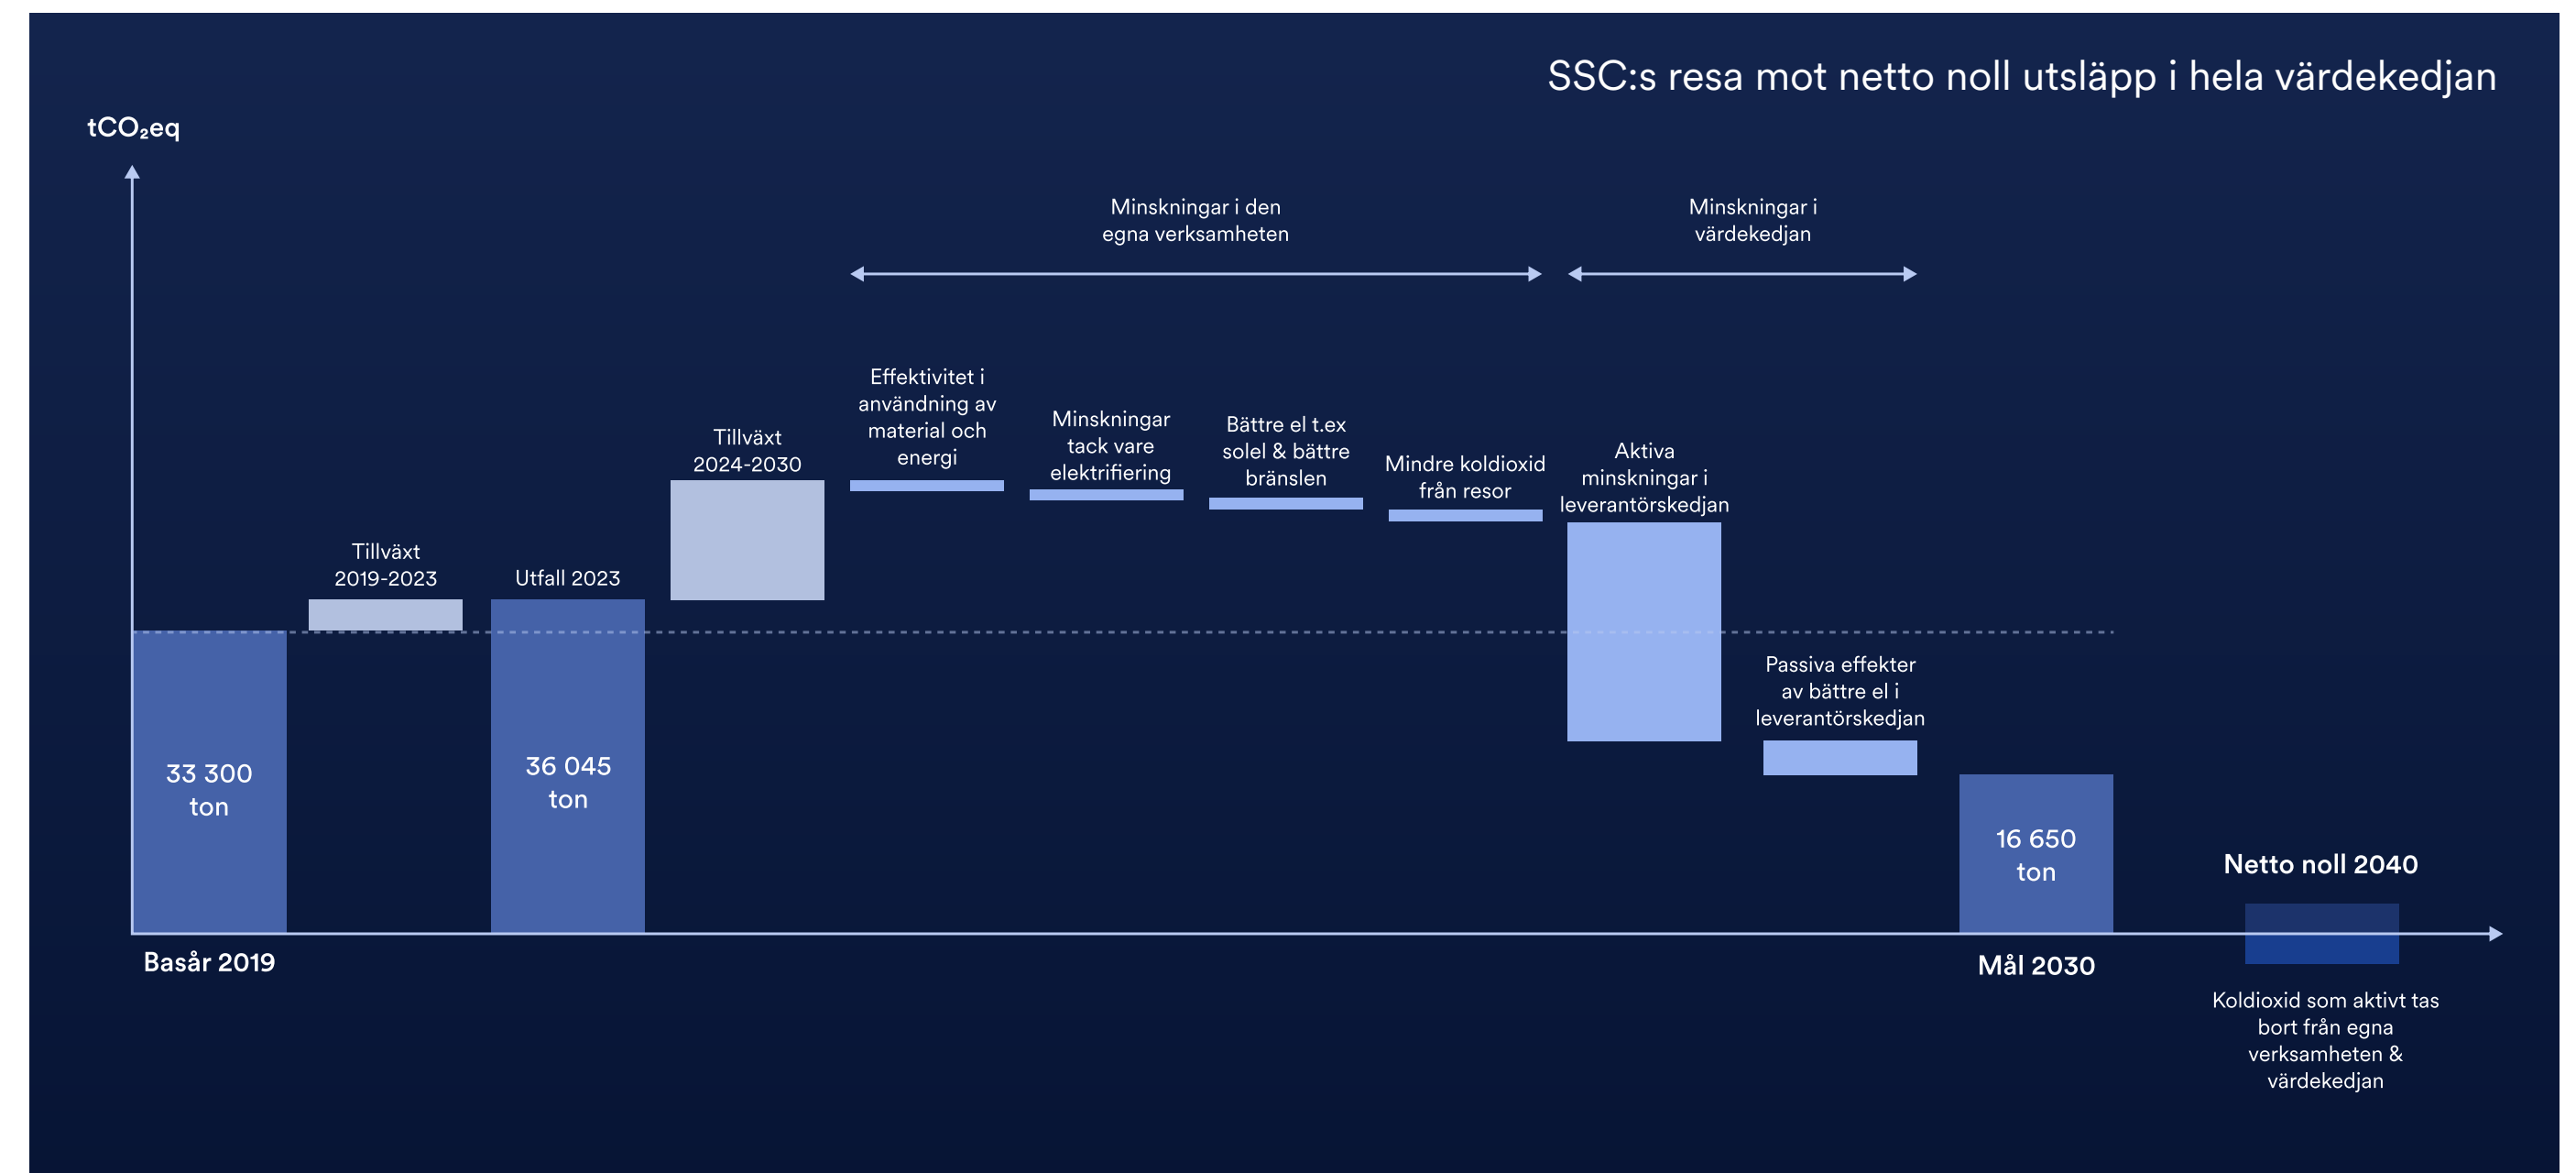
SSC:s resa mot netto noll utsläpp i hela värdekedjan

$tCO_2eq$

Minskningar i den egna verksamheten

Minskningar i värdekedjan

Tillväxt 2019-2023

Utfall 2023

Tillväxt 2024-2030

Effektivitet i användning av material och energi

Minskningar tack vare elektrifiering

Bättre el t.ex solel & bättre bränslen

Mindre koldioxid från resor

Aktiva minskningar i leverantörskedjan

Passiva effekter av bättre el i leverantörskedjan

33 300 ton

36 045 ton

16 650 ton

Netto noll 2040

Basår 2019

Mål 2030

Koldioxid som aktivt tas bort från egna verksamheten & värdekedjan